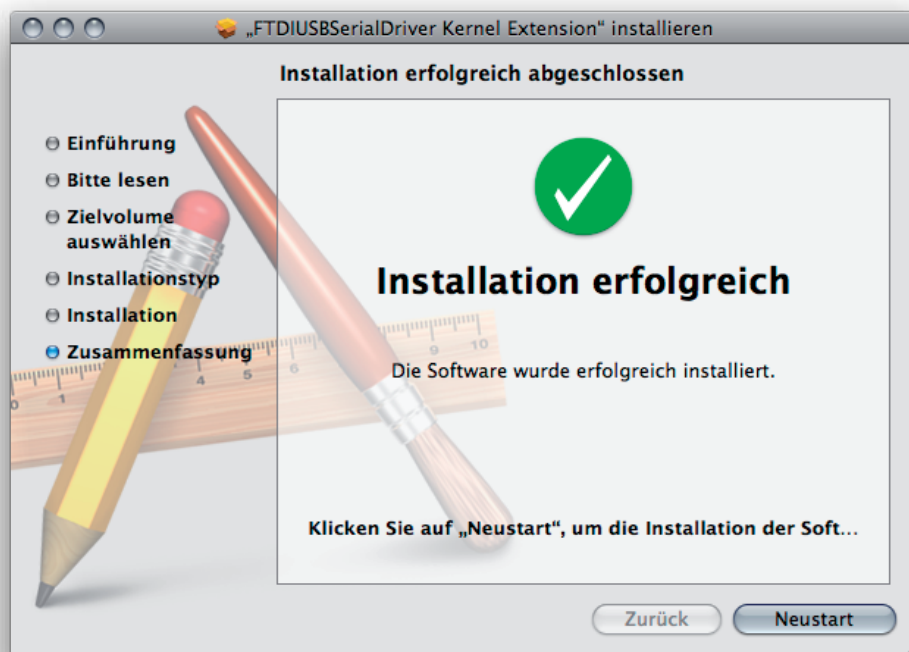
„FTDIUSBSerialDriver Kernel Extension" installieren

Installation erfolgreich abgeschlossen

Einführung
Bitte lesen
Zielvolume auswählen
Installationstyp
Installation
Zusammenfassung

Installation erfolgreich

Die Software wurde erfolgreich installiert.

Klicken Sie auf „Neustart", um die Installation der Soft...

Zurück
Neustart